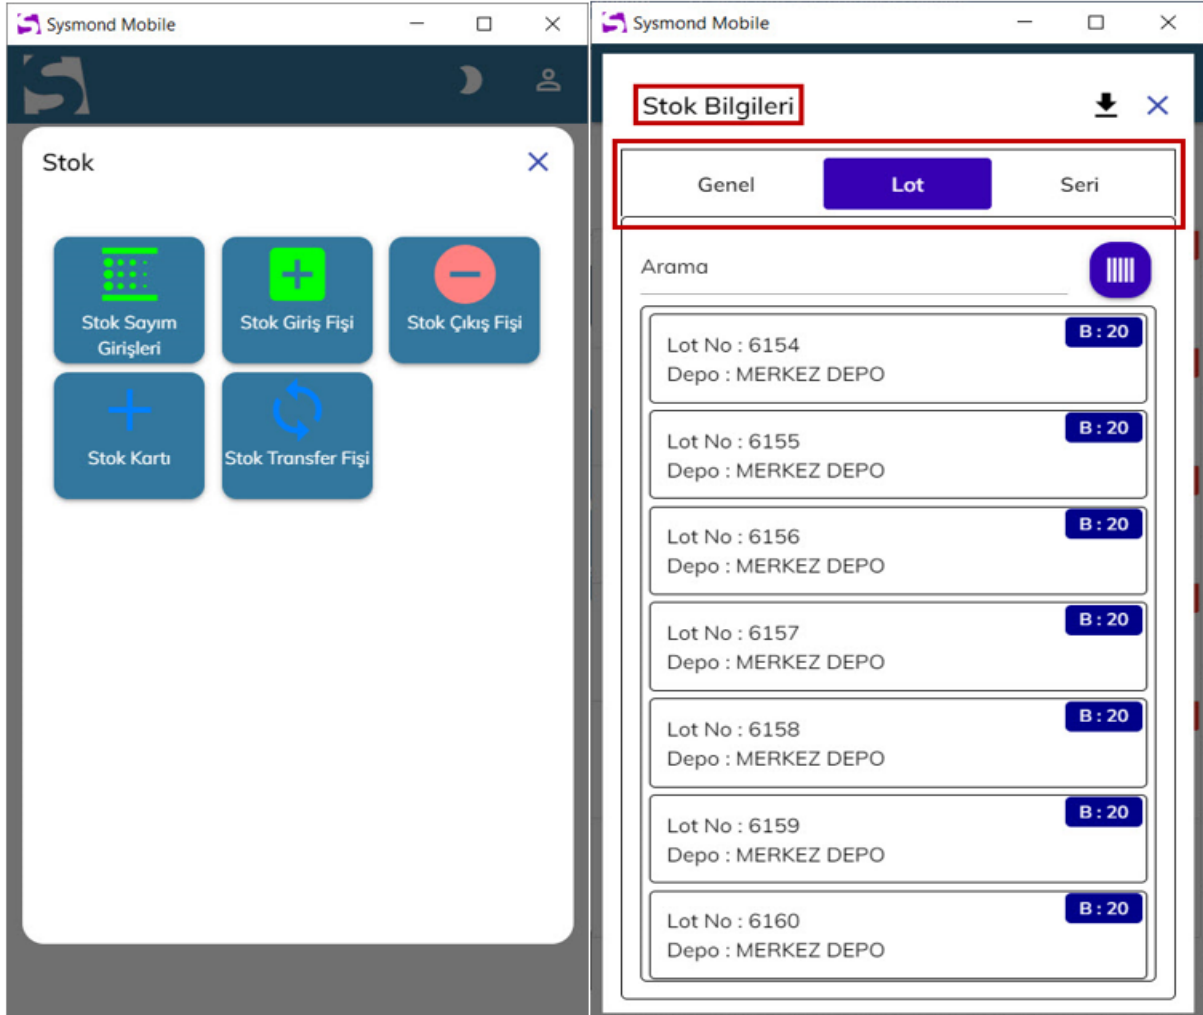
Sysmond Mobile

Stok

Stok Sayım Girişleri

Stok Giriş Fişi

Stok Çıkış Fişi

Stok Kartı

Stok Transfer Fişi

Sysmond Mobile

Stok Bilgileri

Genel

Lot

Seri

Arama

B : 20
Lot No : 6154
Depo : MERKEZ DEPO

B : 20
Lot No : 6155
Depo : MERKEZ DEPO

B : 20
Lot No : 6156
Depo : MERKEZ DEPO

B : 20
Lot No : 6157
Depo : MERKEZ DEPO

B : 20
Lot No : 6158
Depo : MERKEZ DEPO

B : 20
Lot No : 6159
Depo : MERKEZ DEPO

B : 20
Lot No : 6160
Depo : MERKEZ DEPO